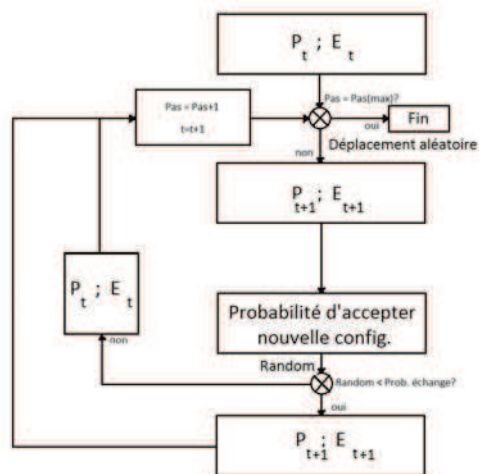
$P_t$ ; $E_t$

Pas = Pas+1

t=t+1

Pas = Pas(max)?

oui

Fin

Déplacement aléatoire

non

$P_{t+1}$ ; $E_{t+1}$

$P_t$ ; $E_t$

Probabilité d'accepter nouvelle config.

non

Random

Random < Prob. échange?

oui

$P_{t+1}$ ; $E_{t+1}$